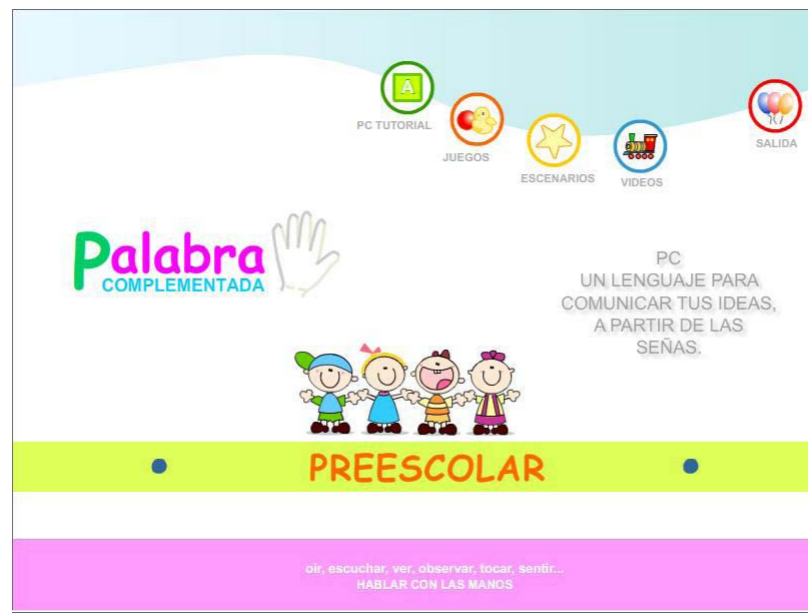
A
PC TUTORIAL
JUEGOS
ESCENARIOS
VIDEOS
SALIDA

Palabra
COMPLEMENTADA

PC
UN LENGUAJE PARA COMUNICAR TUS IDEAS, A PARTIR DE LAS SEÑAS.

PREESCOLAR

oir, escuchar, ver, observar, tocar, sentir...
HABLAR CON LAS MANOS